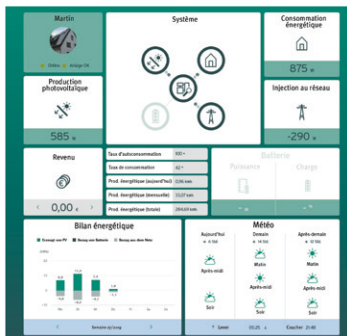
Martin

Système

Consommation énergétique

875 W

Production photovoltaïque

585 W

Injection au réseau

-290 W

Revenu

0,00 €

| Taux d'autoconsommation | 100 % |
|---|---|
| Taux de consommation | 62 % |
| Prod. énergétique (aujourd'hui) | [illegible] kWh |
| Prod. énergétique (mensuelle) | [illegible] kWh |
| Prod. énergétique (totale) | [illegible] kWh |

Batterie

Puissance

Charge

Bilan énergétique

Météo

Aujourd'hui

Après-midi

Soir

Demain

Matin

Après-midi

Soir

Après-demain

Matin

Après-midi

Soir

Lever

Coucher